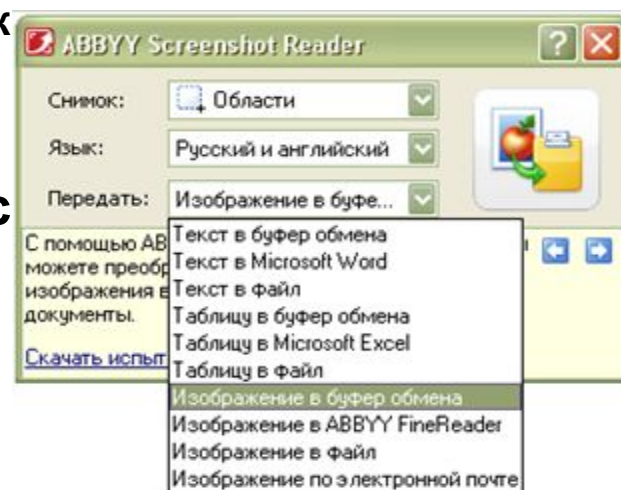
к
ABBYY Screenshot Reader
?
Снимок: Области
Язык: Русский и английский
Передать: Изображение в буфе...
с
С помощью АВ
можете преобр
изображения в
документы.
Скачать испыт
Текст в буфер обмена
Текст в Microsoft Word
Текст в файл
Таблицу в буфер обмена
Таблицу в Microsoft Excel
Таблицу в файл
Изображение в буфер обмена
Изображение в ABBYY FineReader
Изображение в файл
Изображение по электронной почте